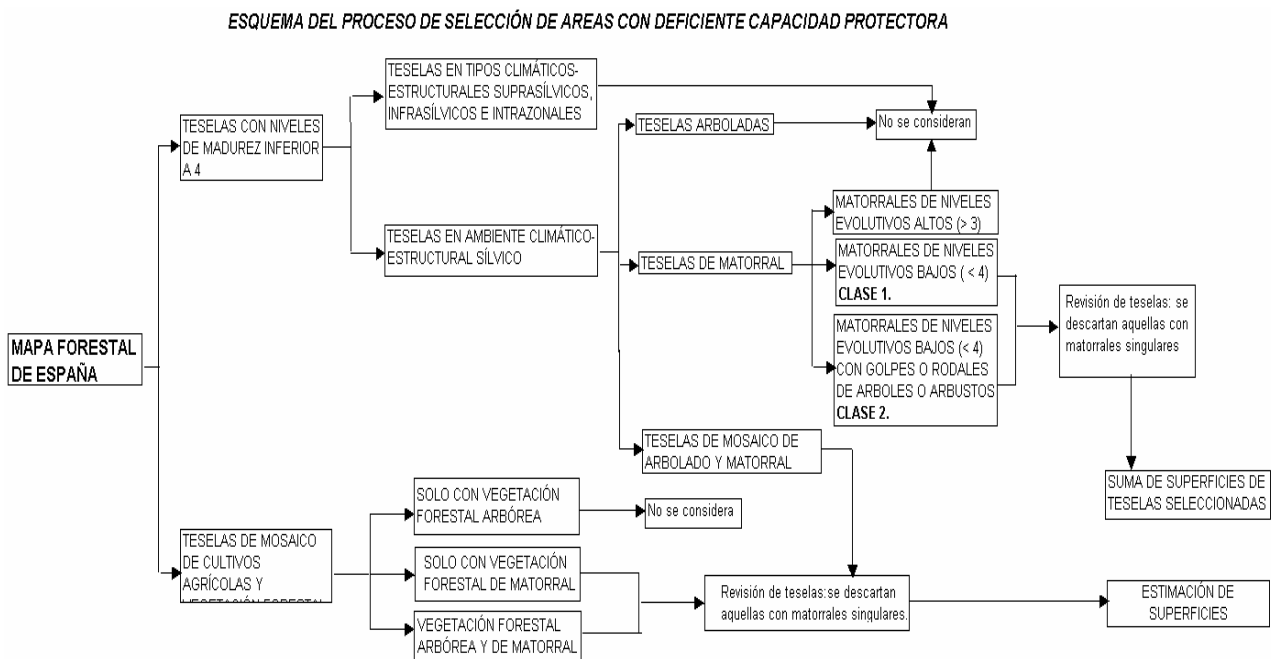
ESQUEMA DEL PROCESO DE SELECCIÓN DE AREAS CON DEFICIENTE CAPACIDAD PROTECTORA

MAPA FORESTAL DE ESPAÑA

TESELAS CON NIVELES DE MADUREZ INFERIOR A 4

TESELAS EN TIPOS CLIMÁTICOS-ESTRUCTURALES SUPRASÍLVICOS, INFRASÍLVICOS E INTRAZONALES

No se consideran

TESELAS ARBOLADAS

TESELAS EN AMBIENTE CLIMÁTICO-ESTRUCTURAL SÍLVICO

TESELAS DE MATORRAL

MATORRALES DE NIVELES EVOLUTIVOS ALTOS (> 3)

MATORRALES DE NIVELES EVOLUTIVOS BAJOS ( < 4) CLASE 1.

MATORRALES DE NIVELES EVOLUTIVOS BAJOS (< 4) CON GOLPES O RODALES DE ARBOLES O ARBUSTOS CLASE 2.

Revisión de teselas: se descartan aquellas con matorrales singulares

SUMA DE SUPERFICIES DE TESELAS SELECCIONADAS

TESELAS DE MOSAICO DE ARBOLADO Y MATORRAL

TESELAS DE MOSAICO DE CULTIVOS AGRÍCOLAS Y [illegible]

SOLO CON VEGETACIÓN FORESTAL ARBÓREA

No se considera

SOLO CON VEGETACIÓN FORESTAL DE MATORRAL

VEGETACIÓN FORESTAL ARBÓREA Y DE MATORRAL

Revisión de teselas:se descartan aquellas con matorrales singulares.

ESTIMACIÓN DE SUPERFICIES